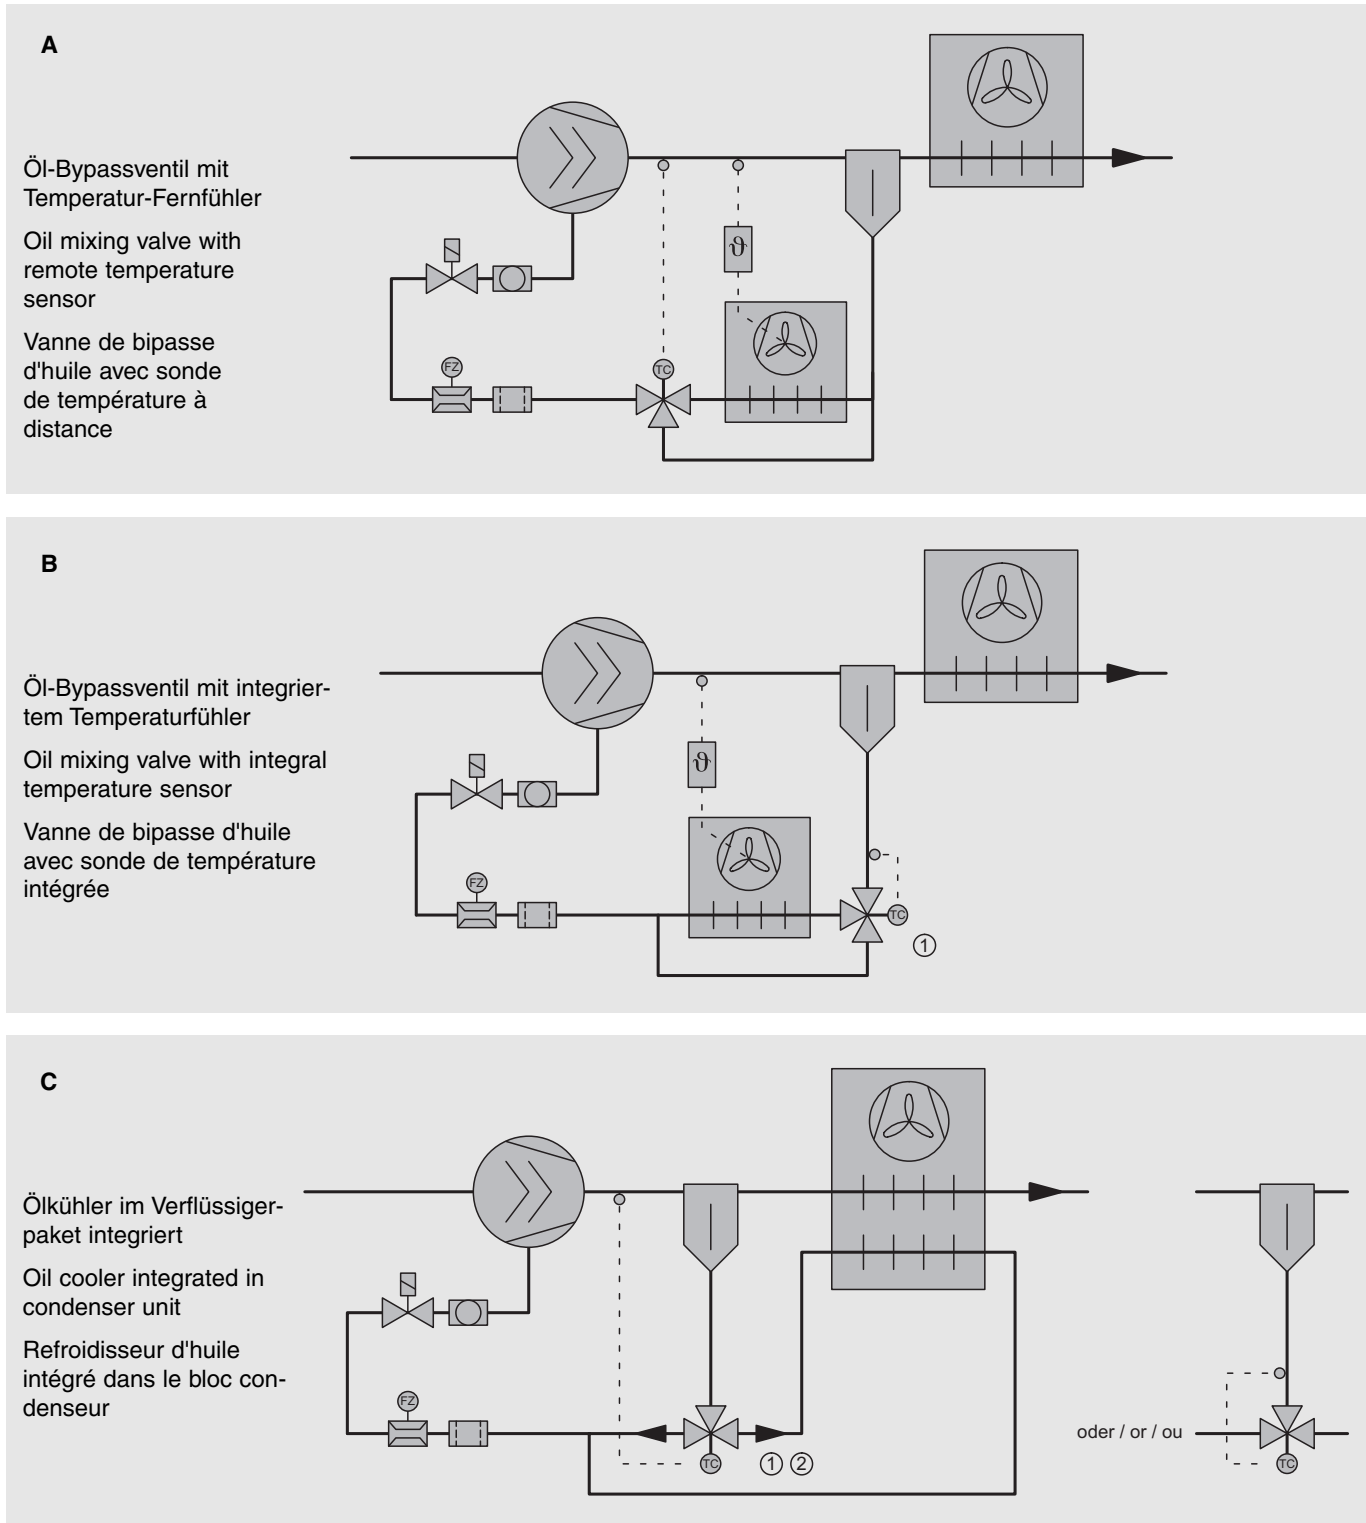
A

Öl-Bypassventil mit Temperatur-Fernfühler

Oil mixing valve with remote temperature sensor

Vanne de bipasse d'huile avec sonde de température à distance

$\vartheta$

FZ

TC

B

Öl-Bypassventil mit integriertem Temperaturfühler

Oil mixing valve with integral temperature sensor

Vanne de bipasse d'huile avec sonde de température intégrée

$\vartheta$

FZ

TC

①

C

Ölkühler im Verflüssigerpaket integriert

Oil cooler integrated in condenser unit

Refroidisseur d'huile intégré dans le bloc condenseur

FZ

TC

① ②

oder / or / ou

TC